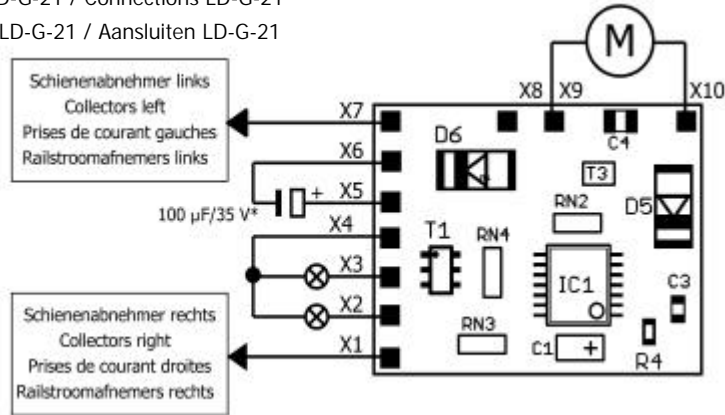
D-G-21 / Connections LD-G-21
LD-G-21 / Aansluiten LD-G-21

M

Schienenabnehmer links
Collectors left
Prises de courant gauches
Railstroomafnemers links

X8 X9 X10

X7

X6

X5

100 µF/35 V*

X4

X3

X2

X1

D6

C4

T3

RN2

D5

T1

RN4

IC1

C3

RN3

C1

R4

Schienenabnehmer rechts
Collectors right
Prises de courant droites
Railstroomafnemers rechts